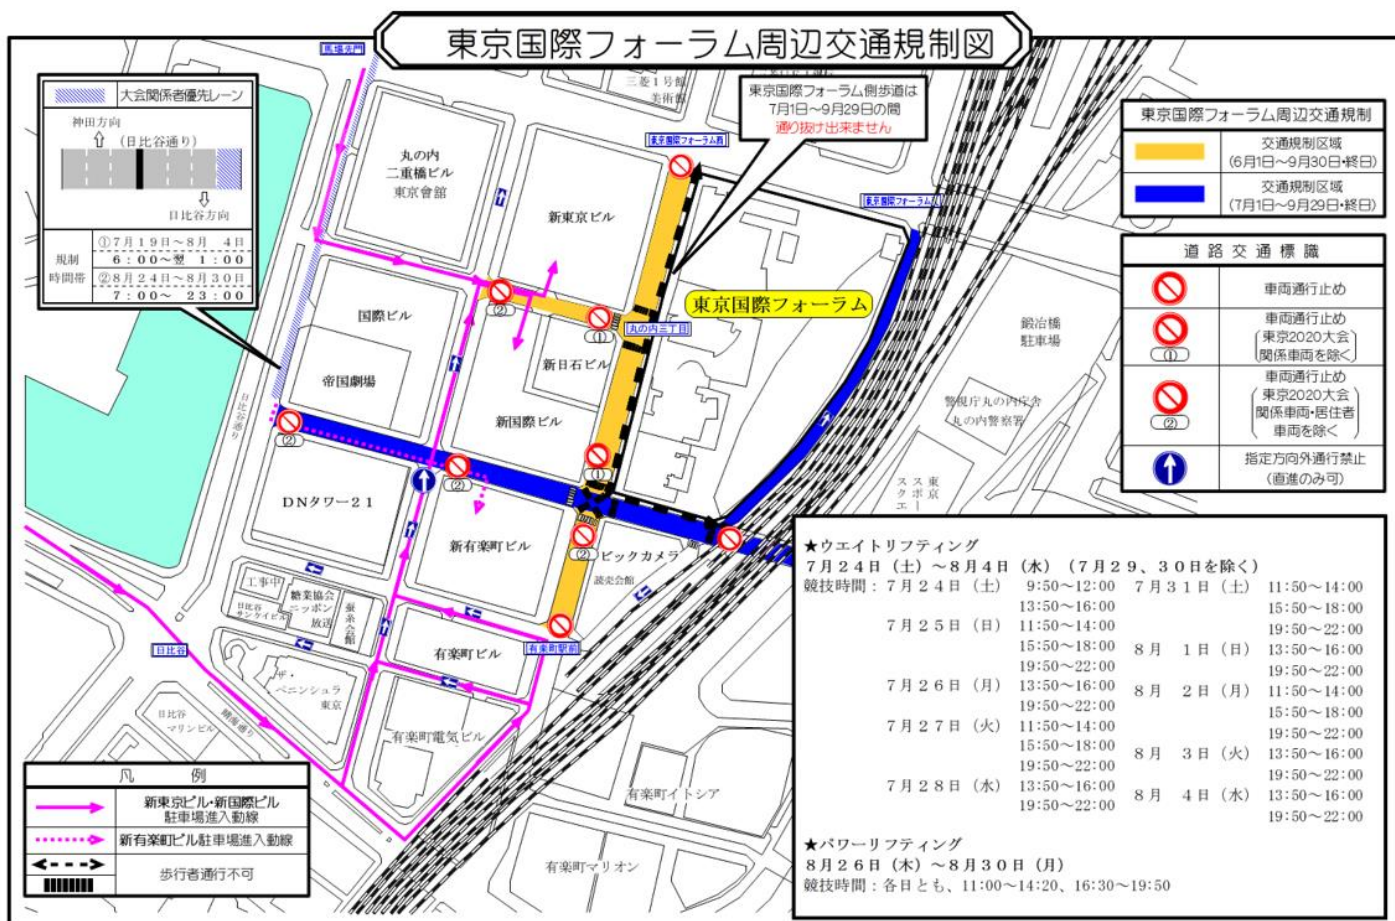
東京国際フォーラム周辺交通規制図

大会関係者優先レーン
神田方向
(日比谷通り)
日比谷方向

| 規制時間帯 | ①7月19日～8月 4日 |
|---|---|
| | 6:00～翌 1:00 |
| | ②8月24日～8月30日 |
| | 7:00～ 23:00 |

馬場先門
三菱1号館美術館
東京国際フォーラム側歩道は7月1日～9月29日の間通り抜け出来ません
東京国際フォーラム前
東京国際フォーラム
丸の内二重橋ビル 東京會舘
新東京ビル
国際ビル
帝国劇場
新日石ビル
新国際ビル
丸の内三丁目
DNタワー21
新有楽町ビル
ビックカメラ
読売会館
工事中
糖業協会
ニッポン放送
日比谷サンケイビル
蚕糸会館
有楽町ビル
有楽町駅前
日比谷
ザ・ペニンシュラ東京
日比谷マリンビル
有楽町電気ビル
有楽町イトシア
有楽町マリオン
日比谷通り
晴海通り
鍛冶橋駐車場
警視庁丸の内庁舎 丸の内警察署
東京スクエア
スポー

東京国際フォーラム周辺交通規制
交通規制区域(6月1日～9月30日・終日)
交通規制区域(7月1日～9月29日・終日)

道路交通標識
車両通行止め
① 車両通行止め(東京2020大会関係車両を除く)
② 車両通行止め(東京2020大会関係車両・居住者車両を除く)
指定方向外通行禁止(直進のみ可)

凡例
新東京ビル・新国際ビル駐車場進入動線
新有楽町ビル駐車場進入動線
歩行者通行不可

★ウエイトリフティング
7月24日(土)～8月4日(水)(7月29、30日を除く)
競技時間:7月24日(土) 9:50～12:00 13:50～16:00
7月25日(日) 11:50～14:00 15:50～18:00 19:50～22:00
7月26日(月) 13:50～16:00 19:50～22:00
7月27日(火) 11:50～14:00 15:50～18:00 19:50～22:00
7月28日(水) 13:50～16:00 19:50～22:00
7月31日(土) 11:50～14:00 15:50～18:00 19:50～22:00
8月 1日(日) 13:50～16:00 19:50～22:00
8月 2日(月) 11:50～14:00 15:50～18:00 19:50～22:00
8月 3日(火) 13:50～16:00 19:50～22:00
8月 4日(水) 13:50～16:00 19:50～22:00

★パワーリフティング
8月26日(木)～8月30日(月)
競技時間:各日とも、11:00～14:20、16:30～19:50